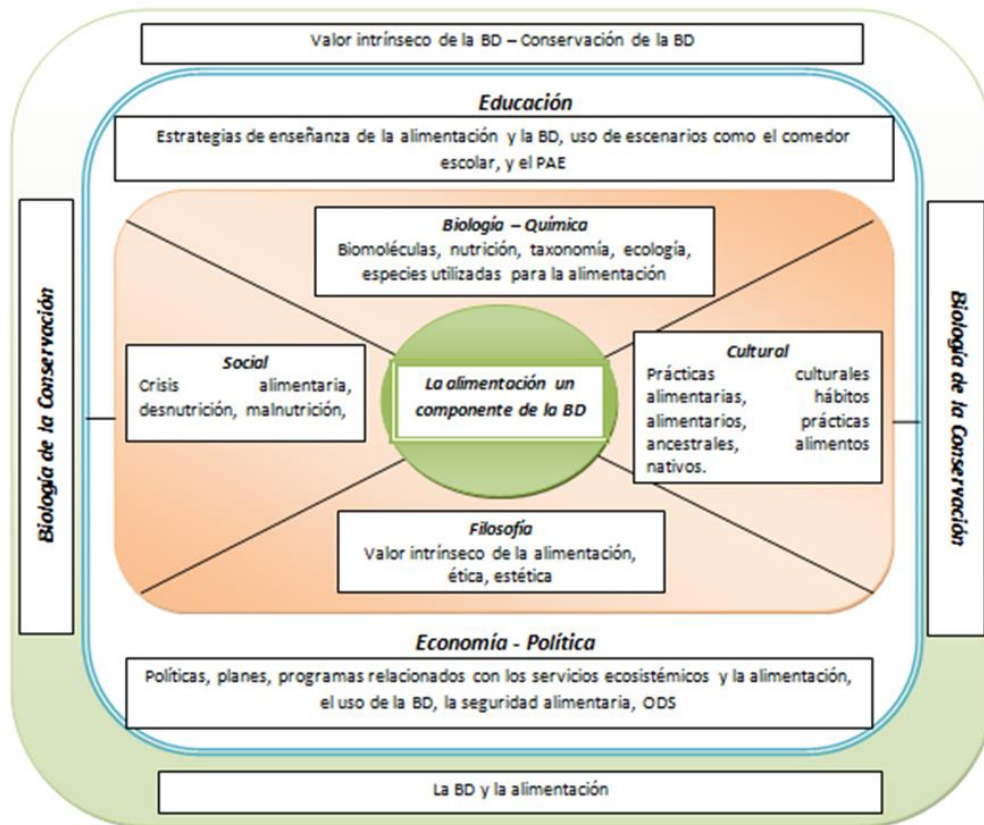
Valor intrínseco de la BD – Conservación de la BD

Educación

Estrategias de enseñanza de la alimentación y la BD, uso de escenarios como el comedor escolar, y el PAE

Biología de la Conservación

Biología – Química
Biomoléculas, nutrición, taxonomía, ecología, especies utilizadas para la alimentación

Social
Crisis alimentaria, desnutrición, malnutrición,

La alimentación un componente de la BD

Cultural
Prácticas culturales alimentarias, hábitos alimentarios, prácticas ancestrales, alimentos nativos.

Filosofía
Valor intrínseco de la alimentación, ética, estética

Biología de la Conservación

Economía - Política

Políticas, planes, programas relacionados con los servicios ecosistémicos y la alimentación, el uso de la BD, la seguridad alimentaria, ODS

La BD y la alimentación